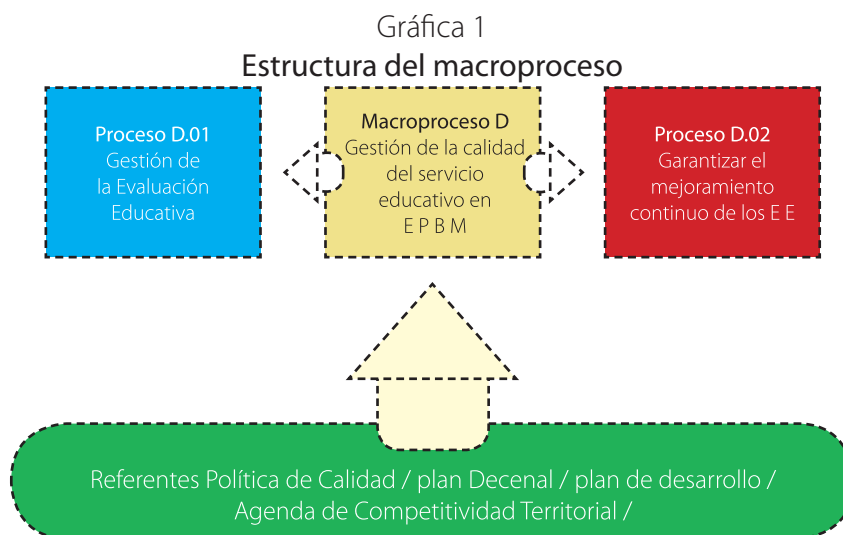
Gráfica 1
Estructura del macroproceso

Proceso D.01
Gestión de la Evaluación Educativa

Macroproceso D
Gestión de la calidad del servicio educativo en E P B M

Proceso D.02
Garantizar el mejoramiento continuo de los E E

Referentes Política de Calidad / plan Decenal / plan de desarrollo / Agenda de Competitividad Territorial /